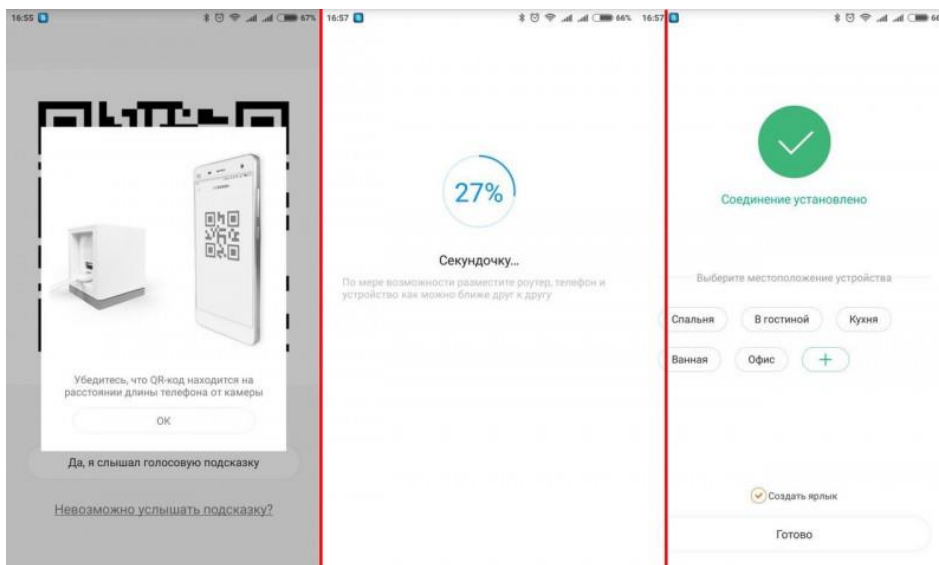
16:55 67%

Убедитесь, что QR-код находится на расстоянии длины телефона от камеры

OK

Да, я слышал голосовую подсказку

Невозможно услышать подсказку?

16:57 66%

27%

Секундочку...

По мере возможности разместите роутер, телефон и устройство как можно ближе друг к другу

16:57

Соединение установлено

Выберите местоположение устройства

Спальня

В гостиной

Кухня

Ванная

Офис

+

Создать ярлык

Готово